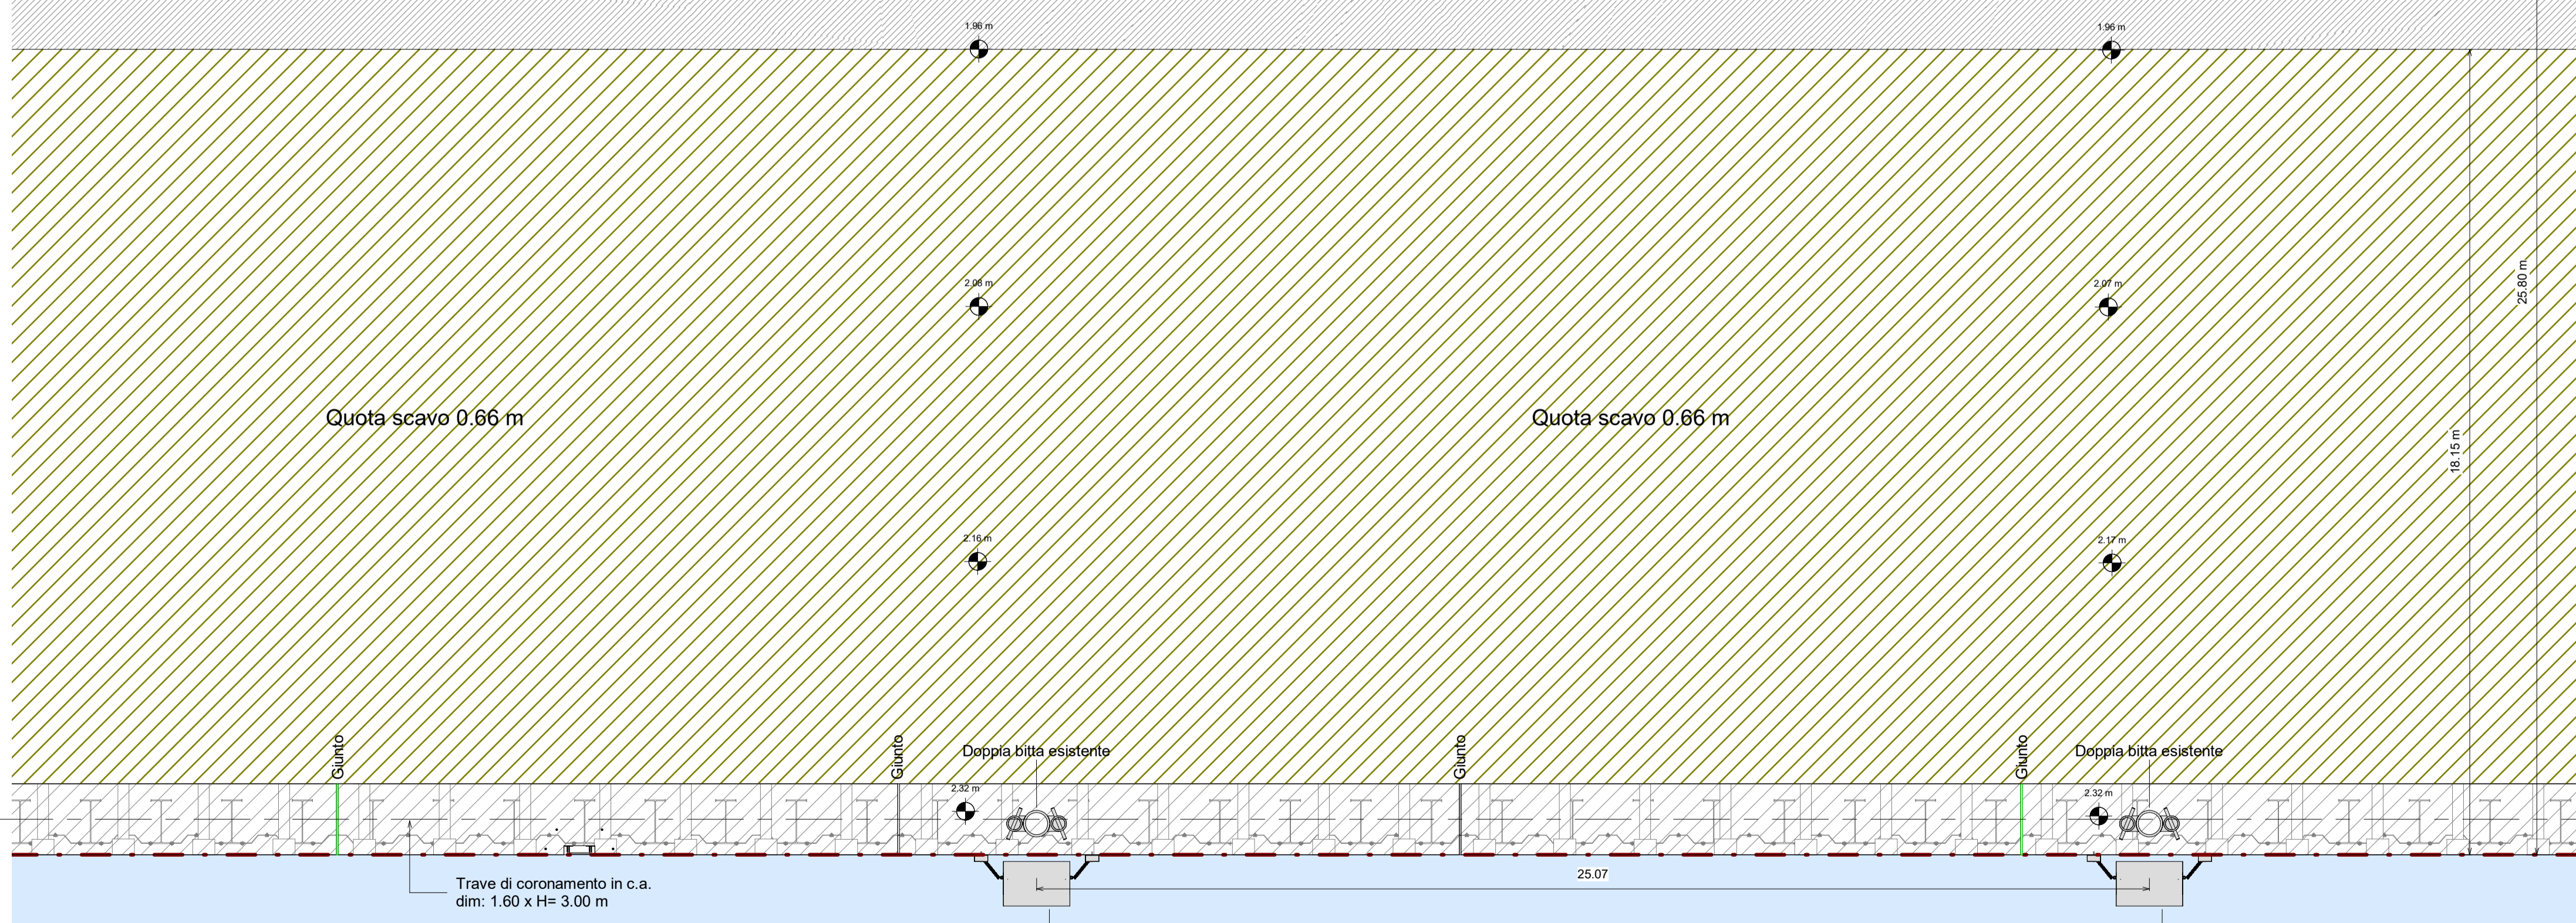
1.96 m
1.96 m
2.08 m
2.07 m
25.80 m
Quota scavo 0.66 m
Quota scavo 0.66 m
18.15 m
2.16 m
2.17 m
Giunto
Giunto
Doppia bitta esistente
Giunto
Giunto
Doppia bitta esistente
2.32 m
2.32 m
25.07
Trave di coronamento in c.a.
dim: 1.60 x H= 3.00 m